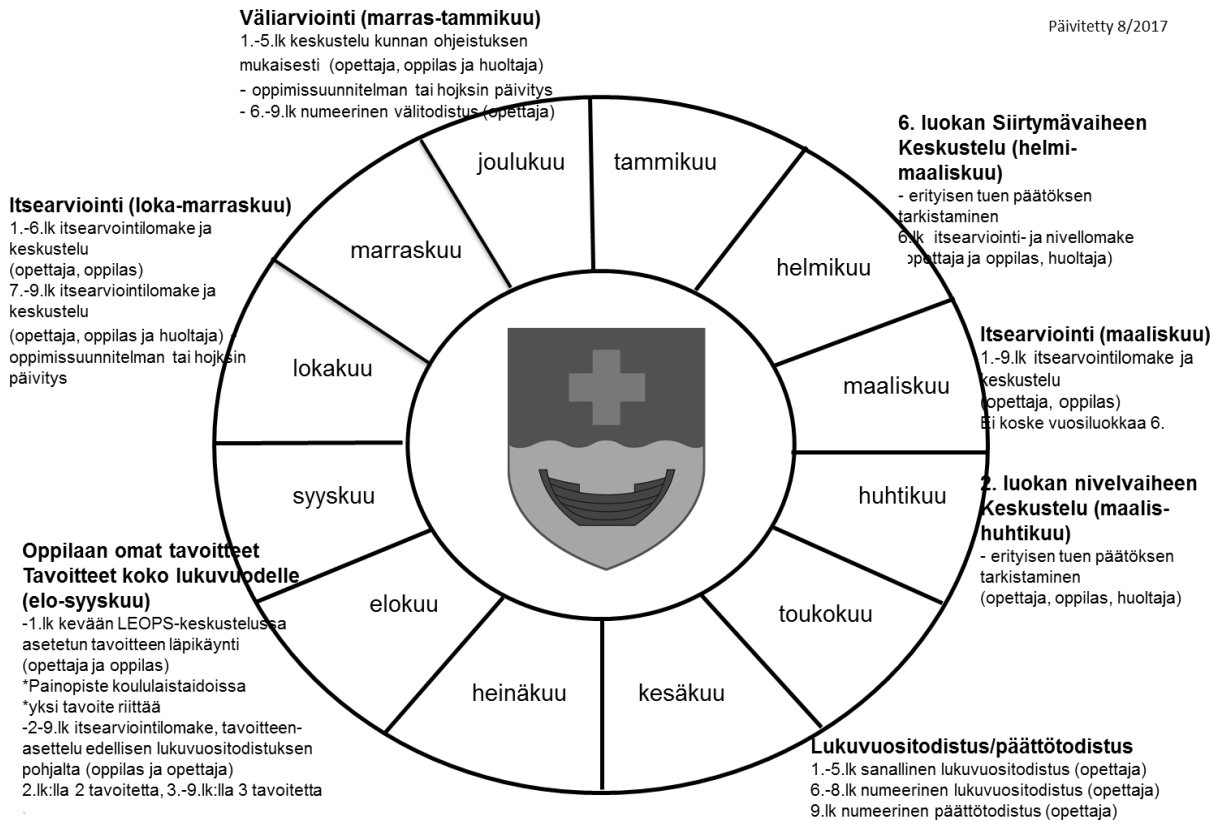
Päivitetty 8/2017

Väliarviointi (marras-tammikuu)
1.-5.lk keskustelu kunnan ohjeistuksen mukaisesti (opettaja, oppilas ja huoltaja)
- oppimissuunnitelman tai hojksin päivitys
- 6.-9.lk numeerinen välitodistus (opettaja)

6. luokan Siirtymävaiheen Keskustelu (helmi-maaliskuu)
- erityisen tuen päätöksen tarkistaminen
6.lk itsearviointi- ja nivellomake (opettaja ja oppilas, huoltaja)

Itsearviointi (loka-marraskuu)
1.-6.lk itsearviointilomake ja keskustelu
(opettaja, oppilas)
7.-9.lk itsearviointilomake ja keskustelu
(opettaja, oppilas ja huoltaja)
oppimissuunnitelman tai hojksin päivitys

Itsearviointi (maaliskuu)
1.-9.lk itsearviointilomake ja keskustelu
(opettaja, oppilas)
Ei koske vuosiluokkaa 6.

2. luokan nivelvaiheen Keskustelu (maalis-huhtikuu)
- erityisen tuen päätöksen tarkistaminen
(opettaja, oppilas, huoltaja)

Oppilaan omat tavoitteet
Tavoitteet koko lukuvuodelle
(elo-syyskuu)
-1.lk kevään LEOPS-keskustelussa asetetun tavoitteen läpikäynti
(opettaja ja oppilas)
*Painopiste koululaistaidoissa
*yksi tavoite riittää
-2-9.lk itsearviointilomake, tavoitteenasettelu edellisen lukuvuositodistuksen pohjalta (oppilas ja opettaja)
2.lk:lla 2 tavoitetta, 3.-9.lk:lla 3 tavoitetta

Lukuvuositodistus/päättötodistus
1.-5.lk sanallinen lukuvuositodistus (opettaja)
6.-8.lk numeerinen lukuvuositodistus (opettaja)
9.lk numeerinen päättötodistus (opettaja)

joulukuu
tammikuu
helmikuu
maaliskuu
huhtikuu
toukokuu
kesäkuu
heinäkuu
elokuu
syyskuu
lokakuu
marraskuu